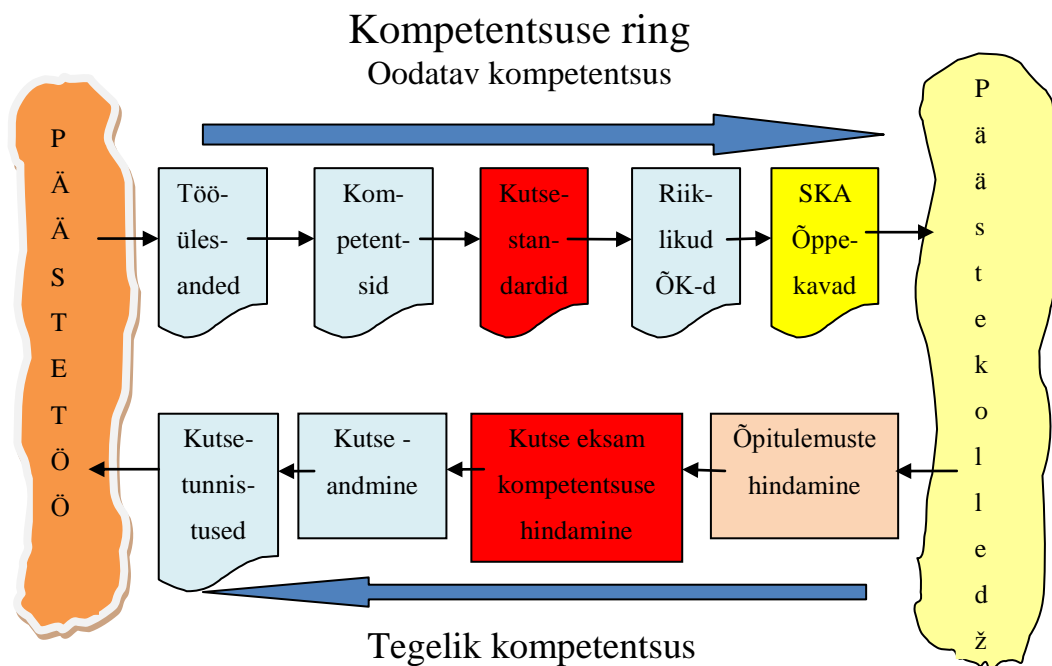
Kompetentsuse ring
Oodatav kompetentsus

PÄÄSTETÖÖ

Tööülesanded

Kompetentsid

Kutsestandardid

Riiklikud ÕK-d

SKA Õppekavad

Päästekolledž

Kutsetunnistused

Kutse - andmine

Kutse eksam kompetentsuse hindamine

Õpitulemuste hindamine

Tegelik kompetentsus